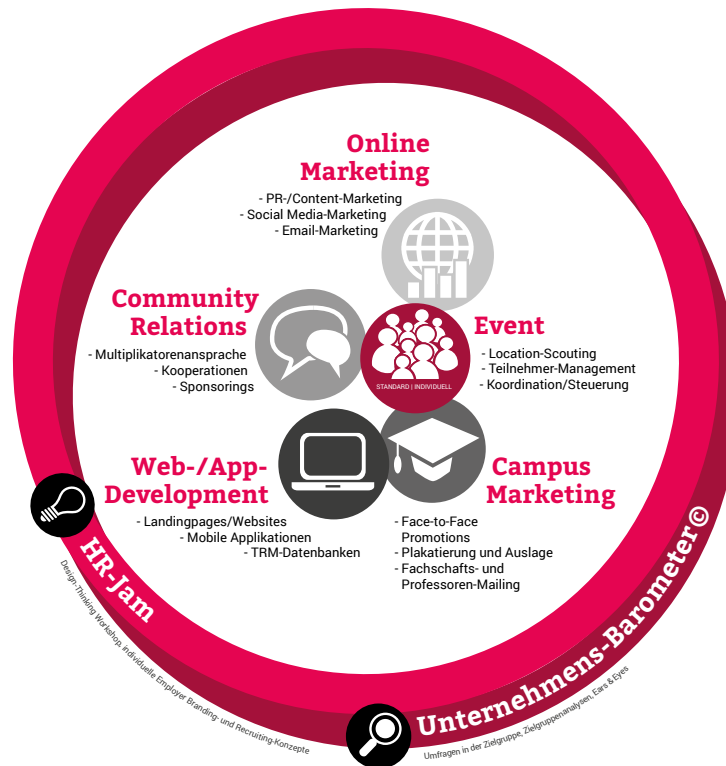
Online Marketing
- PR-/Content-Marketing
- Social Media-Marketing
- Email-Marketing

Community Relations
- Multiplikatorenansprache
- Kooperationen
- Sponsorings

Event
- Location-Scouting
- Teilnehmer-Management
- Koordination/Steuerung

STANDARD | INDIVIDUELL

Web-/App-Development
- Landingpages/Websites
- Mobile Applikationen
- TRM-Datenbanken

Campus Marketing
- Face-to-Face Promotions
- Plakatierung und Auslage
- Fachschafts- und Professoren-Mailing

HR-Jam
Design-Thinking Workshops, individuelle Employer Branding- und Recruiting-Konzepte

Unternehmens-Barometer©
Umfragen in der Zielgruppe, Zielgruppenanalysen, Ears & Eyes